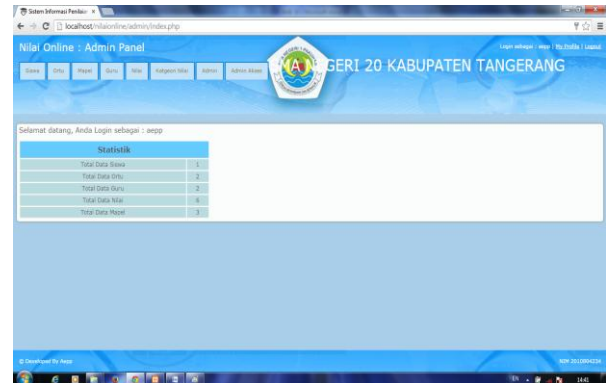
Sistem Informasi Penilaia ×

localhost/nilaionline/admin/index.php

Nilai Online : Admin Panel

Login sebagai : aepp | My Profile | Logout

Siswa | Ortu | Mapel | Guru | Nilai | Kategori Nilai | Admin | Admin Akses

SMA NEGERI 20 KABUPATEN TANGERANG

Selamat datang, Anda Login sebagai : aepp

| Statistik | |
|---|---|
| Total Data Siswa | 1 |
| Total Data Ortu | 2 |
| Total Data Guru | 2 |
| Total Data Nilai | 6 |
| Total Data Mapel | 3 |

© Developed By Aepp

NIM 2010804234

14:41